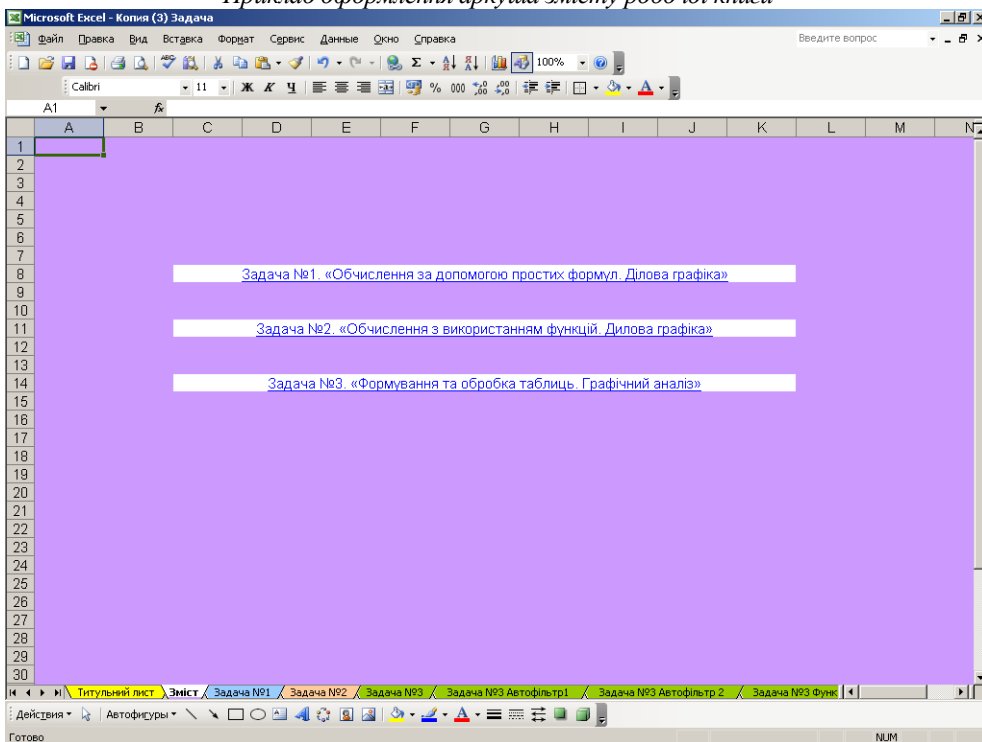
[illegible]

Microsoft Excel - Копия (3) Задача

Файл Правка Вид Вставка Формат Сервис Данные Окно Справка

Введите вопрос

100%

Calibri 11 Ж К Ч % 000

A1 $f_x$

| | A | B | C | D | E | F | G | H | I | J | K | L | M | N |
|---|---|---|---|---|---|---|---|---|---|---|---|---|---|---|
| 1 | | | | | | | | | | | | | | |
| 2 | | | | | | | | | | | | | | |
| 3 | | | | | | | | | | | | | | |
| 4 | | | | | | | | | | | | | | |
| 5 | | | | | | | | | | | | | | |
| 6 | | | | | | | | | | | | | | |
| 7 | | | | | | | | | | | | | | |
| 8 | | | Задача №1. «Обчислення за допомогою простих формул. Ділова графіка» | | | | | | | | | | | |
| 9 | | | | | | | | | | | | | | |
| 10 | | | | | | | | | | | | | | |
| 11 | | | Задача №2. «Обчислення з використанням функцій. Дилова графіка» | | | | | | | | | | | |
| 12 | | | | | | | | | | | | | | |
| 13 | | | | | | | | | | | | | | |
| 14 | | | Задача №3. «Формування та обробка таблиць. Графічний аналіз» | | | | | | | | | | | |
| 15 | | | | | | | | | | | | | | |
| 16 | | | | | | | | | | | | | | |
| 17 | | | | | | | | | | | | | | |
| 18 | | | | | | | | | | | | | | |
| 19 | | | | | | | | | | | | | | |
| 20 | | | | | | | | | | | | | | |
| 21 | | | | | | | | | | | | | | |
| 22 | | | | | | | | | | | | | | |
| 23 | | | | | | | | | | | | | | |
| 24 | | | | | | | | | | | | | | |
| 25 | | | | | | | | | | | | | | |
| 26 | | | | | | | | | | | | | | |
| 27 | | | | | | | | | | | | | | |
| 28 | | | | | | | | | | | | | | |
| 29 | | | | | | | | | | | | | | |
| 30 | | | | | | | | | | | | | | |

Титульний лист | Зміст | Задача №1 | Задача №2 | Задача №3 | Задача №3 Автофільтр1 | Задача №3 Автофільтр 2 | Задача №3 Функ

Действия | Автофигуры

Готово

NUM